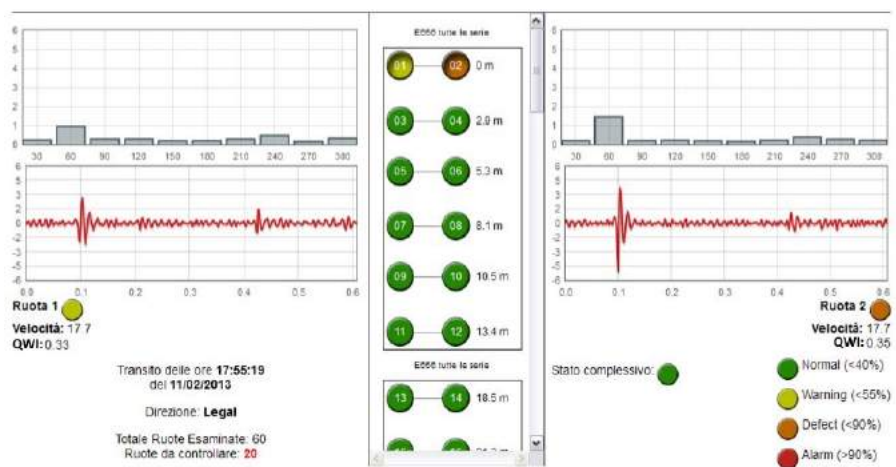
6
5
4
3
2
1
0
30 60 90 120 150 180 210 240 270 300
6
5
4
3
2
1
0
-1
-2
-3
-4
-5
-6
0.0 0.1 0.2 0.3 0.4 0.5 0.6

Ruota 1
Velocità: 17.7
QWI: 0.33

Transito delle ore 17:55:19 del 11/02/2013

Direzione: Legal

Totale Ruote Esaminate: 60
Ruote da controllare: 20

E656 tutte le serie
01 02 0 m
03 04 2.9 m
05 06 5.3 m
07 08 8.1 m
09 10 10.5 m
11 12 13.4 m

E656 tutte le serie
13 14 18.5 m
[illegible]

6
5
4
3
2
1
0
30 60 90 120 150 180 210 240 270 300
6
5
4
3
2
1
0
-1
-2
-3
-4
-5
-6
0.0 0.1 0.2 0.3 0.4 0.5 0.6

Ruota 2
Velocità: 17.7
QWI: 0.35

Stato complessivo:

Normal (<40%)
Warning (<55%)
Defect (<90%)
Alarm (>90%)